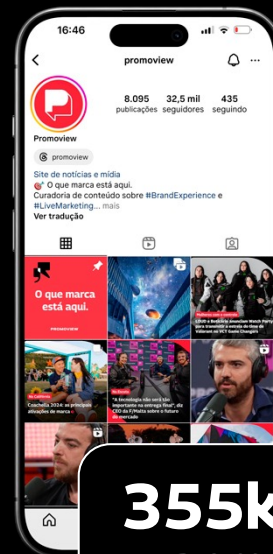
16:46

promoview

8.095 publicações
32,5 mil seguidores
435 seguindo

Promoview

promoview

Site de notícias e mídia
🎯 O que marca está aqui.
Curadoria de conteúdo sobre #BrandExperience e #LiveMarketing... mais
Ver tradução

O que marca está aqui.
PROMOVIEW

Coachella 2024: as principais ativações de marca

"A tecnologia não será tão importante na entrega final", diz CEO da F/Mallia sobre o futuro do mercado

355k